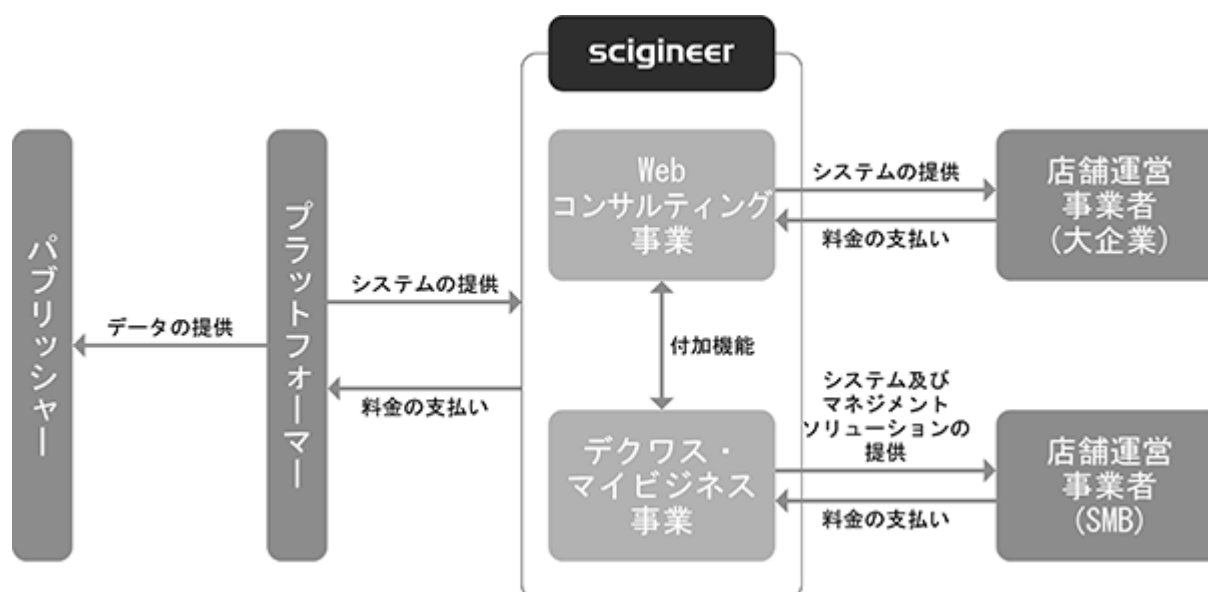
scigineer

パブリッシャー

データの提供

プラットフォーマー

システムの提供

料金の支払い

Web
コンサルティング
事業

付加機能

デクワス・
マイビジネス
事業

システムの提供

料金の支払い

店舗運営
事業者
(大企業)

システム及び
マネジメント
ソリューションの
提供

料金の支払い

店舗運営
事業者
(SMB)